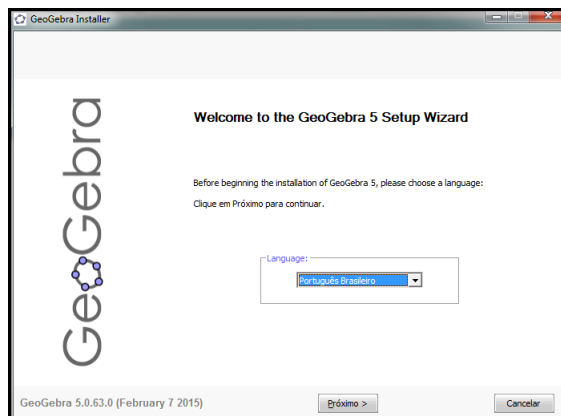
GeoGebra Installer

GeoGebra

Welcome to the GeoGebra 5 Setup Wizard

Before beginning the installation of GeoGebra 5, please choose a language:

Clique em Próximo para continuar.

Language:

Português Brasileiro

GeoGebra 5.0.63.0 (February 7 2015)

Próximo >

Cancelar